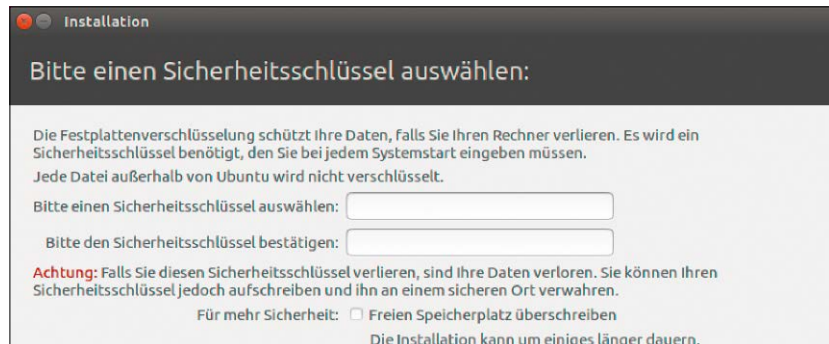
Installation

Bitte einen Sicherheitsschlüssel auswählen:

Die Festplattenverschlüsselung schützt Ihre Daten, falls Sie Ihren Rechner verlieren. Es wird ein Sicherheitsschlüssel benötigt, den Sie bei jedem Systemstart eingeben müssen.

Jede Datei außerhalb von Ubuntu wird nicht verschlüsselt.

Bitte einen Sicherheitsschlüssel auswählen:

Bitte den Sicherheitsschlüssel bestätigen:

Achtung: Falls Sie diesen Sicherheitsschlüssel verlieren, sind Ihre Daten verloren. Sie können Ihren Sicherheitsschlüssel jedoch aufschreiben und ihn an einem sicheren Ort verwahren.

Für mehr Sicherheit: Freien Speicherplatz überschreiben

Die Installation kann um einiges länger dauern.